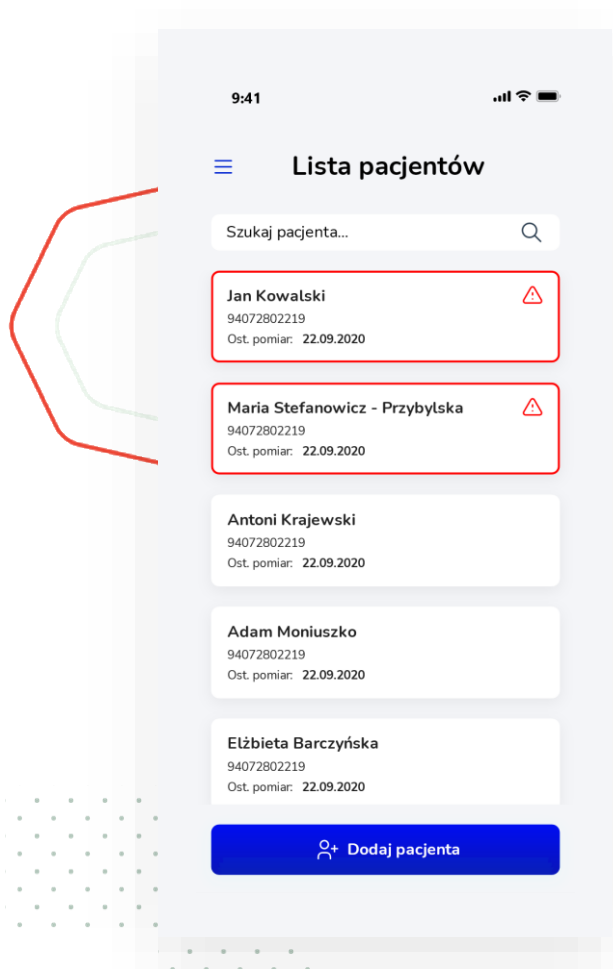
9:41

Lista pacjentów

Szukaj pacjenta...

Jan Kowalski
94072802219
Ost. pomiar: 22.09.2020

Maria Stefanowicz - Przybylska
94072802219
Ost. pomiar: 22.09.2020

Antoni Krajewski
94072802219
Ost. pomiar: 22.09.2020

Adam Moniuszko
94072802219
Ost. pomiar: 22.09.2020

Elżbieta Barczyńska
94072802219
Ost. pomiar: 22.09.2020

Dodaj pacjenta